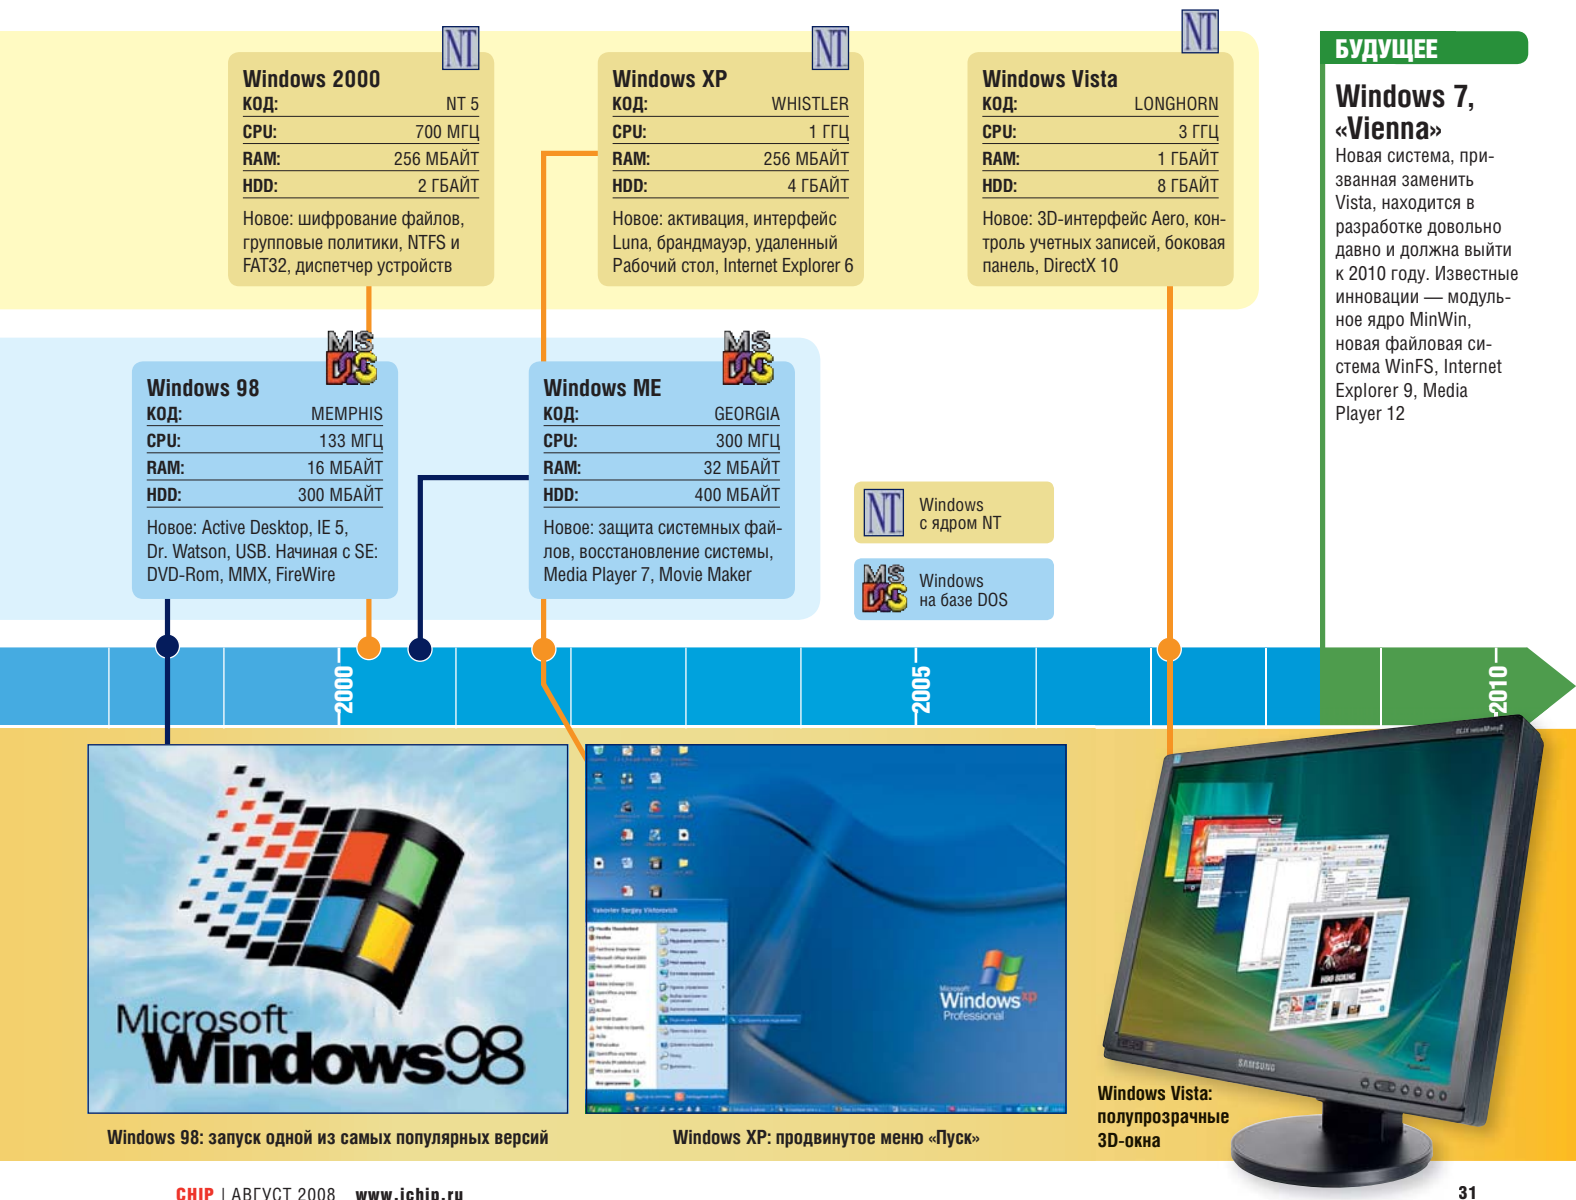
NT
Windows 2000
КОД: NT 5
CPU: 700 МГЦ
RAM: 256 МБАЙТ
HDD: 2 ГБАЙТ
Новое: шифрование файлов, групповые политики, NTFS и FAT32, диспетчер устройств

NT
Windows XP
КОД: WHISTLER
CPU: 1 ГГЦ
RAM: 256 МБАЙТ
HDD: 4 ГБАЙТ
Новое: активация, интерфейс Luna, брандмауэр, удаленный Рабочий стол, Internet Explorer 6

NT
Windows Vista
КОД: LONGHORN
CPU: 3 ГГЦ
RAM: 1 ГБАЙТ
HDD: 8 ГБАЙТ
Новое: 3D-интерфейс Aero, контроль учетных записей, боковая панель, DirectX 10

БУДУЩЕЕ
Windows 7, «Vienna»
Новая система, призванная заменить Vista, находится в разработке довольно давно и должна выйти к 2010 году. Известные инновации — модульное ядро MinWin, новая файловая система WinFS, Internet Explorer 9, Media Player 12

MS DOS
Windows 98
КОД: MEMPHIS
CPU: 133 МГЦ
RAM: 16 МБАЙТ
HDD: 300 МБАЙТ
Новое: Active Desktop, IE 5, Dr. Watson, USB. Начиная с SE: DVD-Rom, MMX, FireWire

MS DOS
Windows ME
КОД: GEORGIA
CPU: 300 МГЦ
RAM: 32 МБАЙТ
HDD: 400 МБАЙТ
Новое: защита системных файлов, восстановление системы, Media Player 7, Movie Maker

NT Windows с ядром NT
MS DOS Windows на базе DOS

2000
2005
2010

Microsoft Windows98
Windows 98: запуск одной из самых популярных версий

Windows XP Professional
Windows XP: продвинутое меню «Пуск»

SAMSUNG
Windows Vista: полупрозрачные 3D-окна

CHIP | АВГУСТ 2008 www.ichip.ru
31